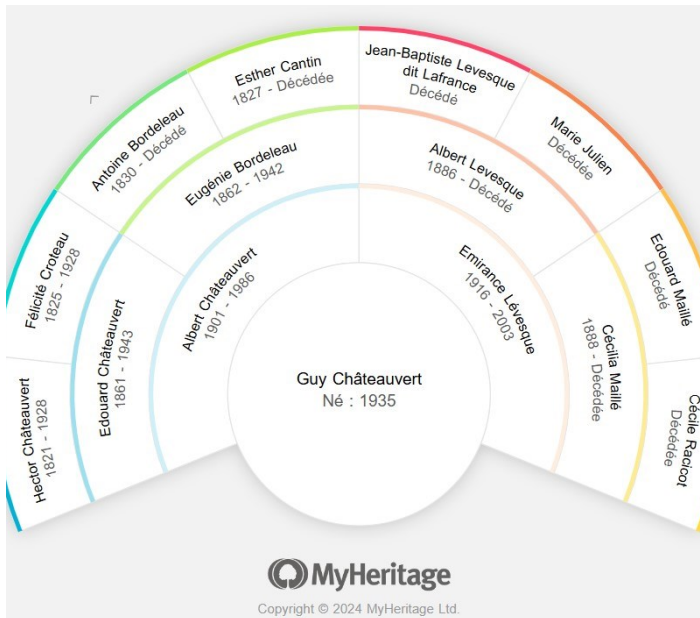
Hector Châteauvert
1821 - 1928

Félicité Croteau
1825 - 1928

Antoine Bordeleau
1830 - Décédé

Esther Cantin
1827 - Décédée

Jean-Baptiste Levesque dit Lafrance
Décédé

Marie Jullien
Décédée

Edouard Maillé
Décédé

Cécile Racicot
Décédée

Edouard Châteauvert
1861 - 1943

Eugénie Bordeleau
1862 - 1942

Albert Levesque
1886 - Décédé

Cécilia Maillé
1888 - Décédée

Albert Châteauvert
1901 - 1986

Emirance Lévesque
1916 - 2003

Guy Châteauvert
Né : 1935

MyHeritage
Copyright © 2024 MyHeritage Ltd.